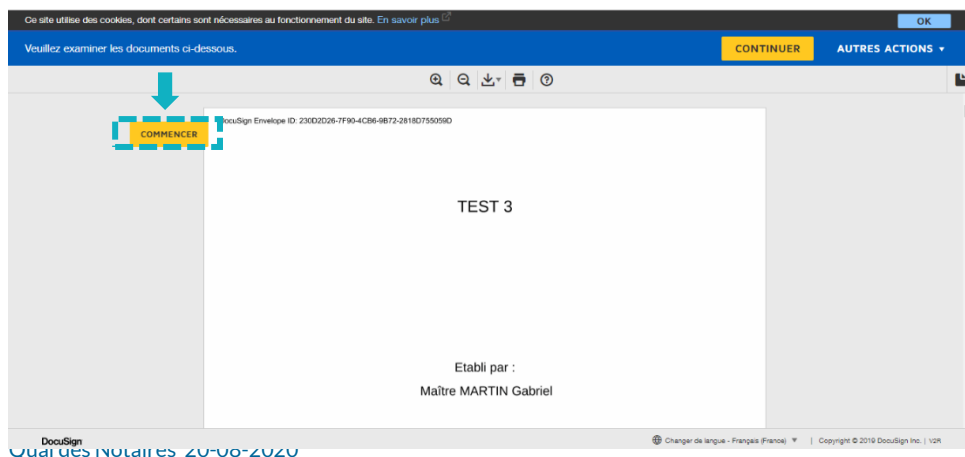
Ce site utilise des cookies, dont certains sont nécessaires au fonctionnement du site. En savoir plus

OK

Veuillez examiner les documents ci-dessous.

CONTINUER

AUTRES ACTIONS ▾

COMMENCER

DocuSign Envelope ID: 230D2D26-7F90-4CB6-9B72-2818D755059D

TEST 3

Etabli par :

Maître MARTIN Gabriel

DocuSign

Changer de langue - Français (France) ▼ | Copyright © 2019 DocuSign Inc. | V2R

Quai des Notaires 20-08-2020